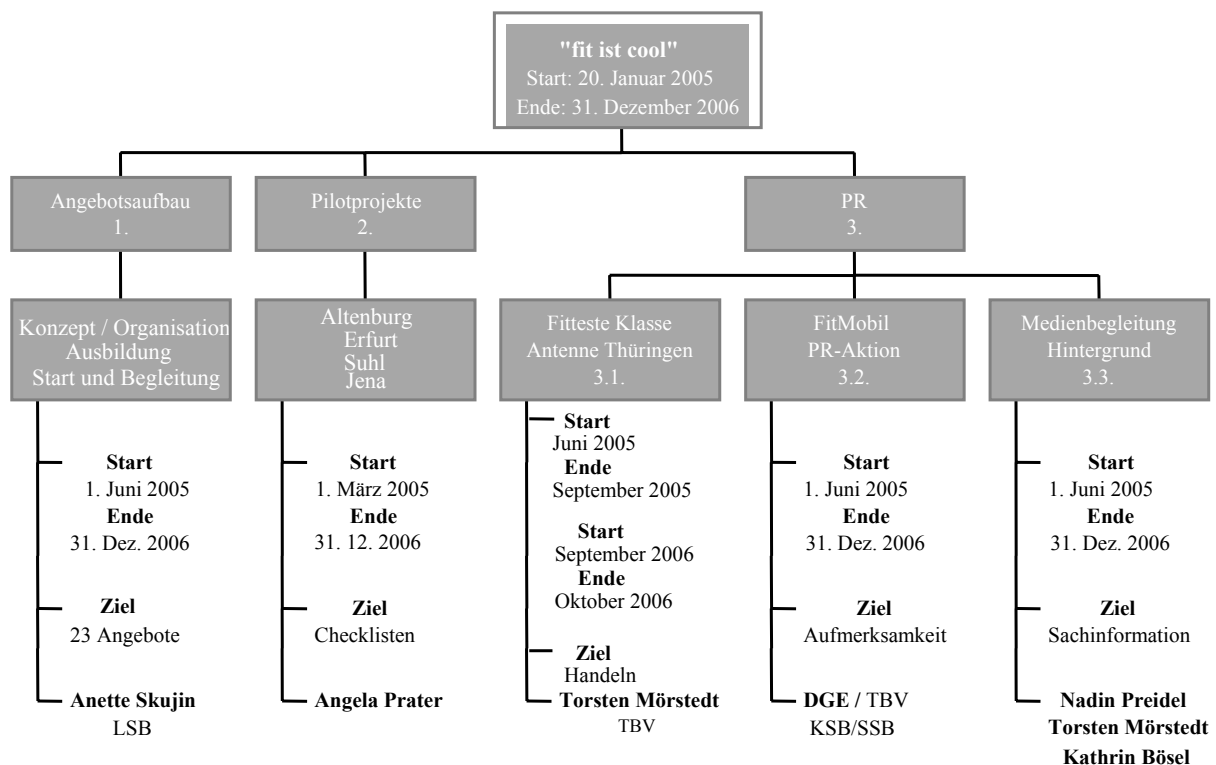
"fit ist cool"
Start: 20. Januar 2005
Ende: 31. Dezember 2006

Angebotsaufbau
1.

Konzept / Organisation
Ausbildung
Start und Begleitung

Start
1. Juni 2005
Ende
31. Dez. 2006

Ziel
23 Angebote

Anette Skujin
LSB

Pilotprojekte
2.

Altenburg
Erfurt
Suhl
Jena

Start
1. März 2005
Ende
31. 12. 2006

Ziel
Checklisten

Angela Prater

PR
3.

Fitteste Klasse
Antenne Thüringen
3.1.

Start
Juni 2005
Ende
September 2005

Start
September 2006
Ende
Oktober 2006

Ziel
Handeln

Torsten Mörstedt
TBV

FitMobil
PR-Aktion
3.2.

Start
1. Juni 2005
Ende
31. Dez. 2006

Ziel
Aufmerksamkeit

DGE / TBV
KSB/SSB

Medienbegleitung
Hintergrund
3.3.

Start
1. Juni 2005
Ende
31. Dez. 2006

Ziel
Sachinformation

Nadin Preidel
Torsten Mörstedt
Kathrin Bösel